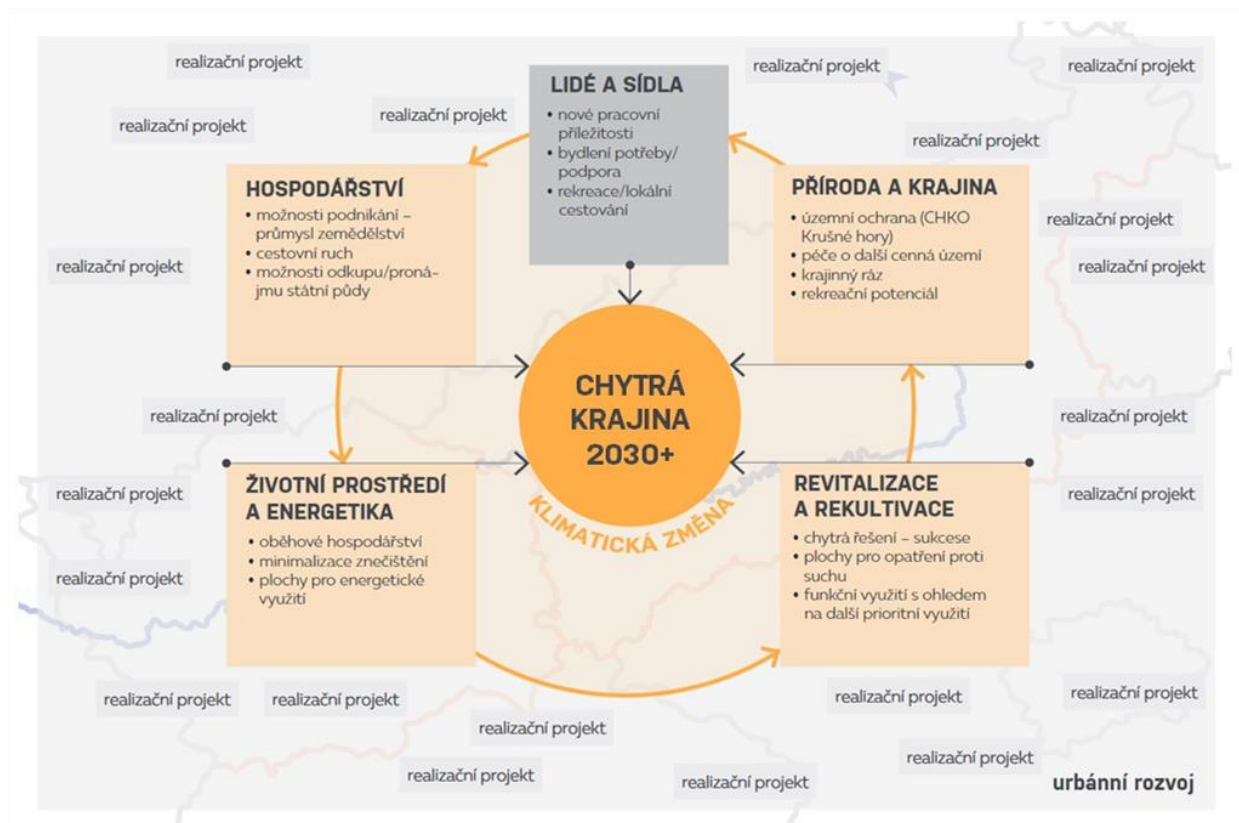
realizační projekt

realizační projekt

realizační projekt

LIDÉ A SÍDLA
• nové pracovní příležitosti
• bydlení potřeby/ podpora
• rekreace/lokální cestování

realizační projekt

realizační projekt

realizační projekt

HOSPODÁŘSTVÍ
• možnosti podnikání – průmysl zemědělství
• cestovní ruch
• možnosti odkupu/pronájmu státní půdy

PŘÍRODA A KRAJINA
• územní ochrana (CHKO Krušné hory)
• péče o další cenná území
• krajinný ráz
• rekreační potenciál

realizační projekt

realizační projekt

realizační projekt

CHYTRÁ KRAJINA 2030+

realizační projekt

realizační projekt

KLIMATICKÁ ZMĚNA

realizační projekt

ŽIVOTNÍ PROSTŘEDÍ A ENERGETIKA
• oběhové hospodářství
• minimalizace znečištění
• plochy pro energetické využití

REVITALIZACE A REKULTIVACE
• chytrá řešení – sukcese
• plochy pro opatření proti suchu
• funkční využití s ohledem na další prioritní využití

realizační projekt

realizační projekt

realizační projekt

realizační projekt

realizační projekt

realizační projekt

realizační projekt

realizační projekt

realizační projekt

realizační projekt

urbánní rozvoj